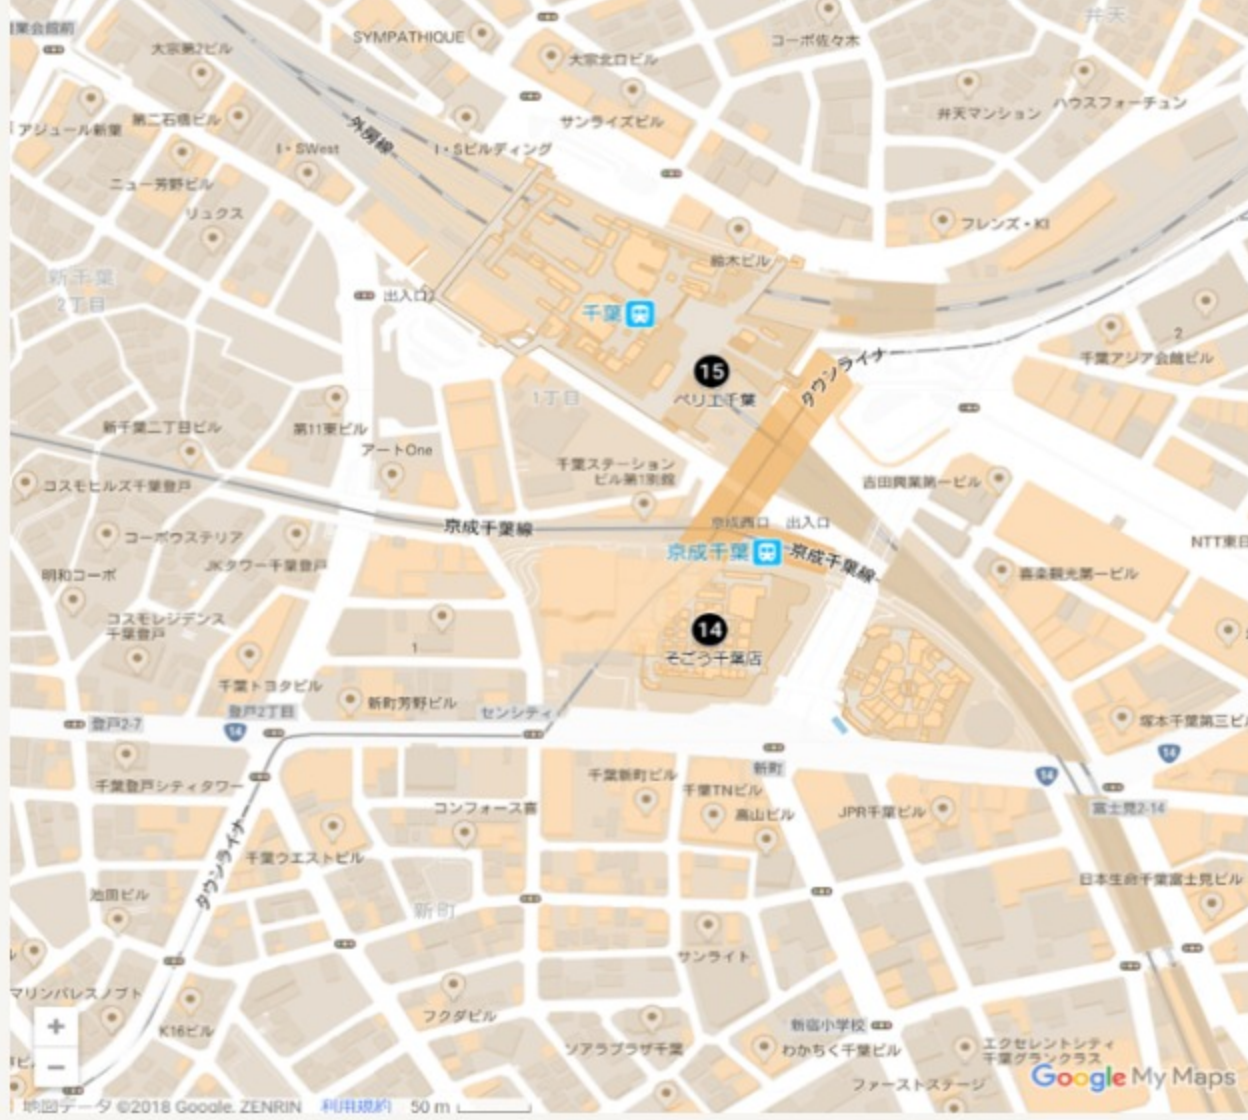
産業会館前
大京第2ビル
SYMPATHIQUE
大京北口ビル
コーポ佐々木
弁天
弁天マンション
ハウスフォーチュン
第二石橋ビル
アジュール新葉
サンライズビル
外房線
I・SWest
I・Sビルディング
ニュー芳野ビル
リュクス
フレンズ・KI
新千葉
2丁目
鈴木ビル
出入口2
千葉
2
千葉アジア会館ビル
15
ペリエ千葉
タウンライナ
1丁目
新千葉二丁目ビル
第11東ビル
アートOne
千葉ステーションビル第1別館
吉田興業第一ビル
コスモヒルズ千葉登戸
京成西口
出入口
京成千葉線
NTT東日
コーポウステリア
京成千葉
京成千葉線
JKタワー千葉登戸
明和コーポ
喜楽観光第一ビル
コスモレジデンス千葉登戸
14
そごう千葉店
1
千葉トヨタビル
登戸2丁目
新町芳野ビル
センシティ
塚本千葉第三ビ
登戸2-7
14
14
14
千葉登戸シティタワー
千葉新町ビル
新町
千葉TNビル
コンフォース宮
高山ビル
JPR千葉ビル
富士見2-14
千葉ウエストビル
タウンライナ
池田ビル
日本生命千葉富士見ビル
新町
サンライト
マリンパレスノブト
+
−
K16ビル
フクダビル
新宿小学校
ソアラプラザ千葉
わかちく千葉ビル
エクセレントシティ千葉グランクラス
ファーストステージ
Google My Maps
地図データ ©2018 Google, ZENRIN
利用規約
50 m